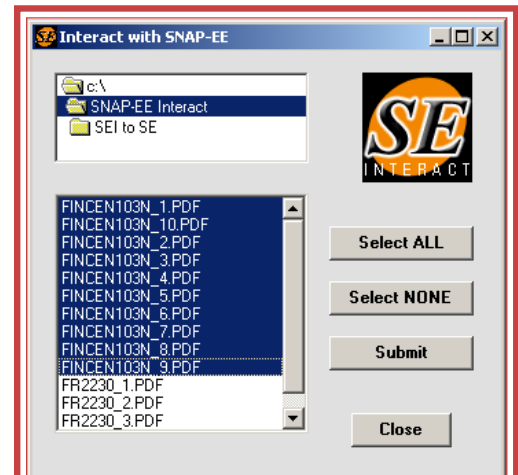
Interact with SNAP-EE

c:\
SNAP-EE Interact
SEI to SE

SE
INTERACT

FINCEN103N_1.PDF
FINCEN103N_10.PDF
FINCEN103N_2.PDF
FINCEN103N_3.PDF
FINCEN103N_4.PDF
FINCEN103N_5.PDF
FINCEN103N_6.PDF
FINCEN103N_7.PDF
FINCEN103N_8.PDF
FINCEN103N_9.PDF
FR2230_1.PDF
FR2230_2.PDF
FR2230_3.PDF

Select ALL
Select NONE
Submit
Close